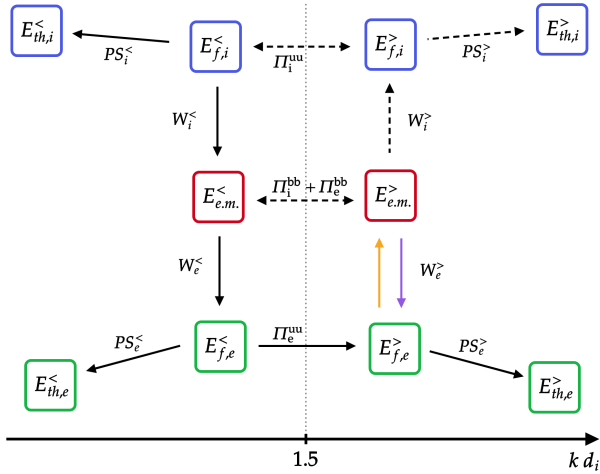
$E_{th,i}^{<}$ $PS_i^{<}$ $E_{f,i}^{<}$ $\Pi_i^{uu}$ $E_{f,i}^{>}$ $PS_i^{>}$ $E_{th,i}^{>}$

$W_i^{<}$ $W_i^{>}$

$E_{e.m.}^{<}$ $\Pi_i^{bb} + \Pi_e^{bb}$ $E_{e.m.}^{>}$

$W_e^{<}$ $W_e^{>}$

$PS_e^{<}$ $E_{f,e}^{<}$ $\Pi_e^{uu}$ $E_{f,e}^{>}$ $PS_e^{>}$

$E_{th,e}^{<}$ $E_{th,e}^{>}$

1.5

$k\,d_i$